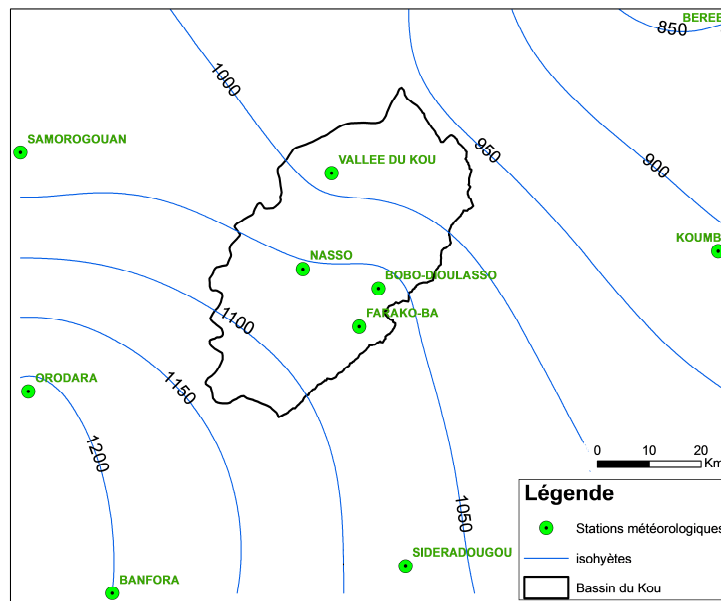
BEREB
850
1000
950
900
SAMOROGOUAN
VALLEE DU KOU
KOUMB
NASSO
BOBO-DIOULASSO
FARAKO-BA
1100
ORODARA
1150
1200
0 10 20
Km
Légende
Stations météorologiques
isohyètes
Bassin du Kou
1050
SIDERADOUGOU
BANFORA